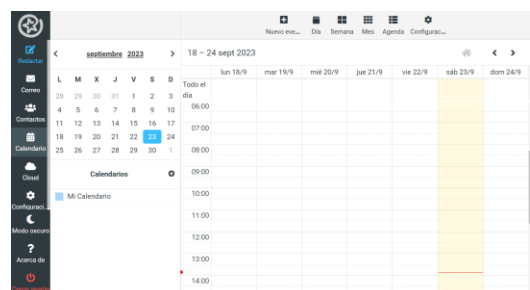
Redactar
Correo
Contactos
Calendario
Cloud
Configuraci...
Modo oscuro
Acerca de

Nuevo eve... Día Semana Mes Agenda Configurac...

septiembre 2023

| L | M | X | J | V | S | D |
|---|---|---|---|---|---|---|
| 28 | 29 | 30 | 31 | 1 | 2 | 3 |
| 4 | 5 | 6 | 7 | 8 | 9 | 10 |
| 11 | 12 | 13 | 14 | 15 | 16 | 17 |
| 18 | 19 | 20 | 21 | 22 | 23 | 24 |
| 25 | 26 | 27 | 28 | 29 | 30 | 1 |

Calendarios
Mi Calendario

18 – 24 sept 2023

| | lun 18/9 | mar 19/9 | mié 20/9 | jue 21/9 | vie 22/9 | sáb 23/9 | dom 24/9 |
|---|---|---|---|---|---|---|---|
| Todo el día | | | | | | | |
| 06:00 | | | | | | | |
| 07:00 | | | | | | | |
| 08:00 | | | | | | | |
| 09:00 | | | | | | | |
| 10:00 | | | | | | | |
| 11:00 | | | | | | | |
| 12:00 | | | | | | | |
| 13:00 | | | | | | | |
| 14:00 | | | | | | | |